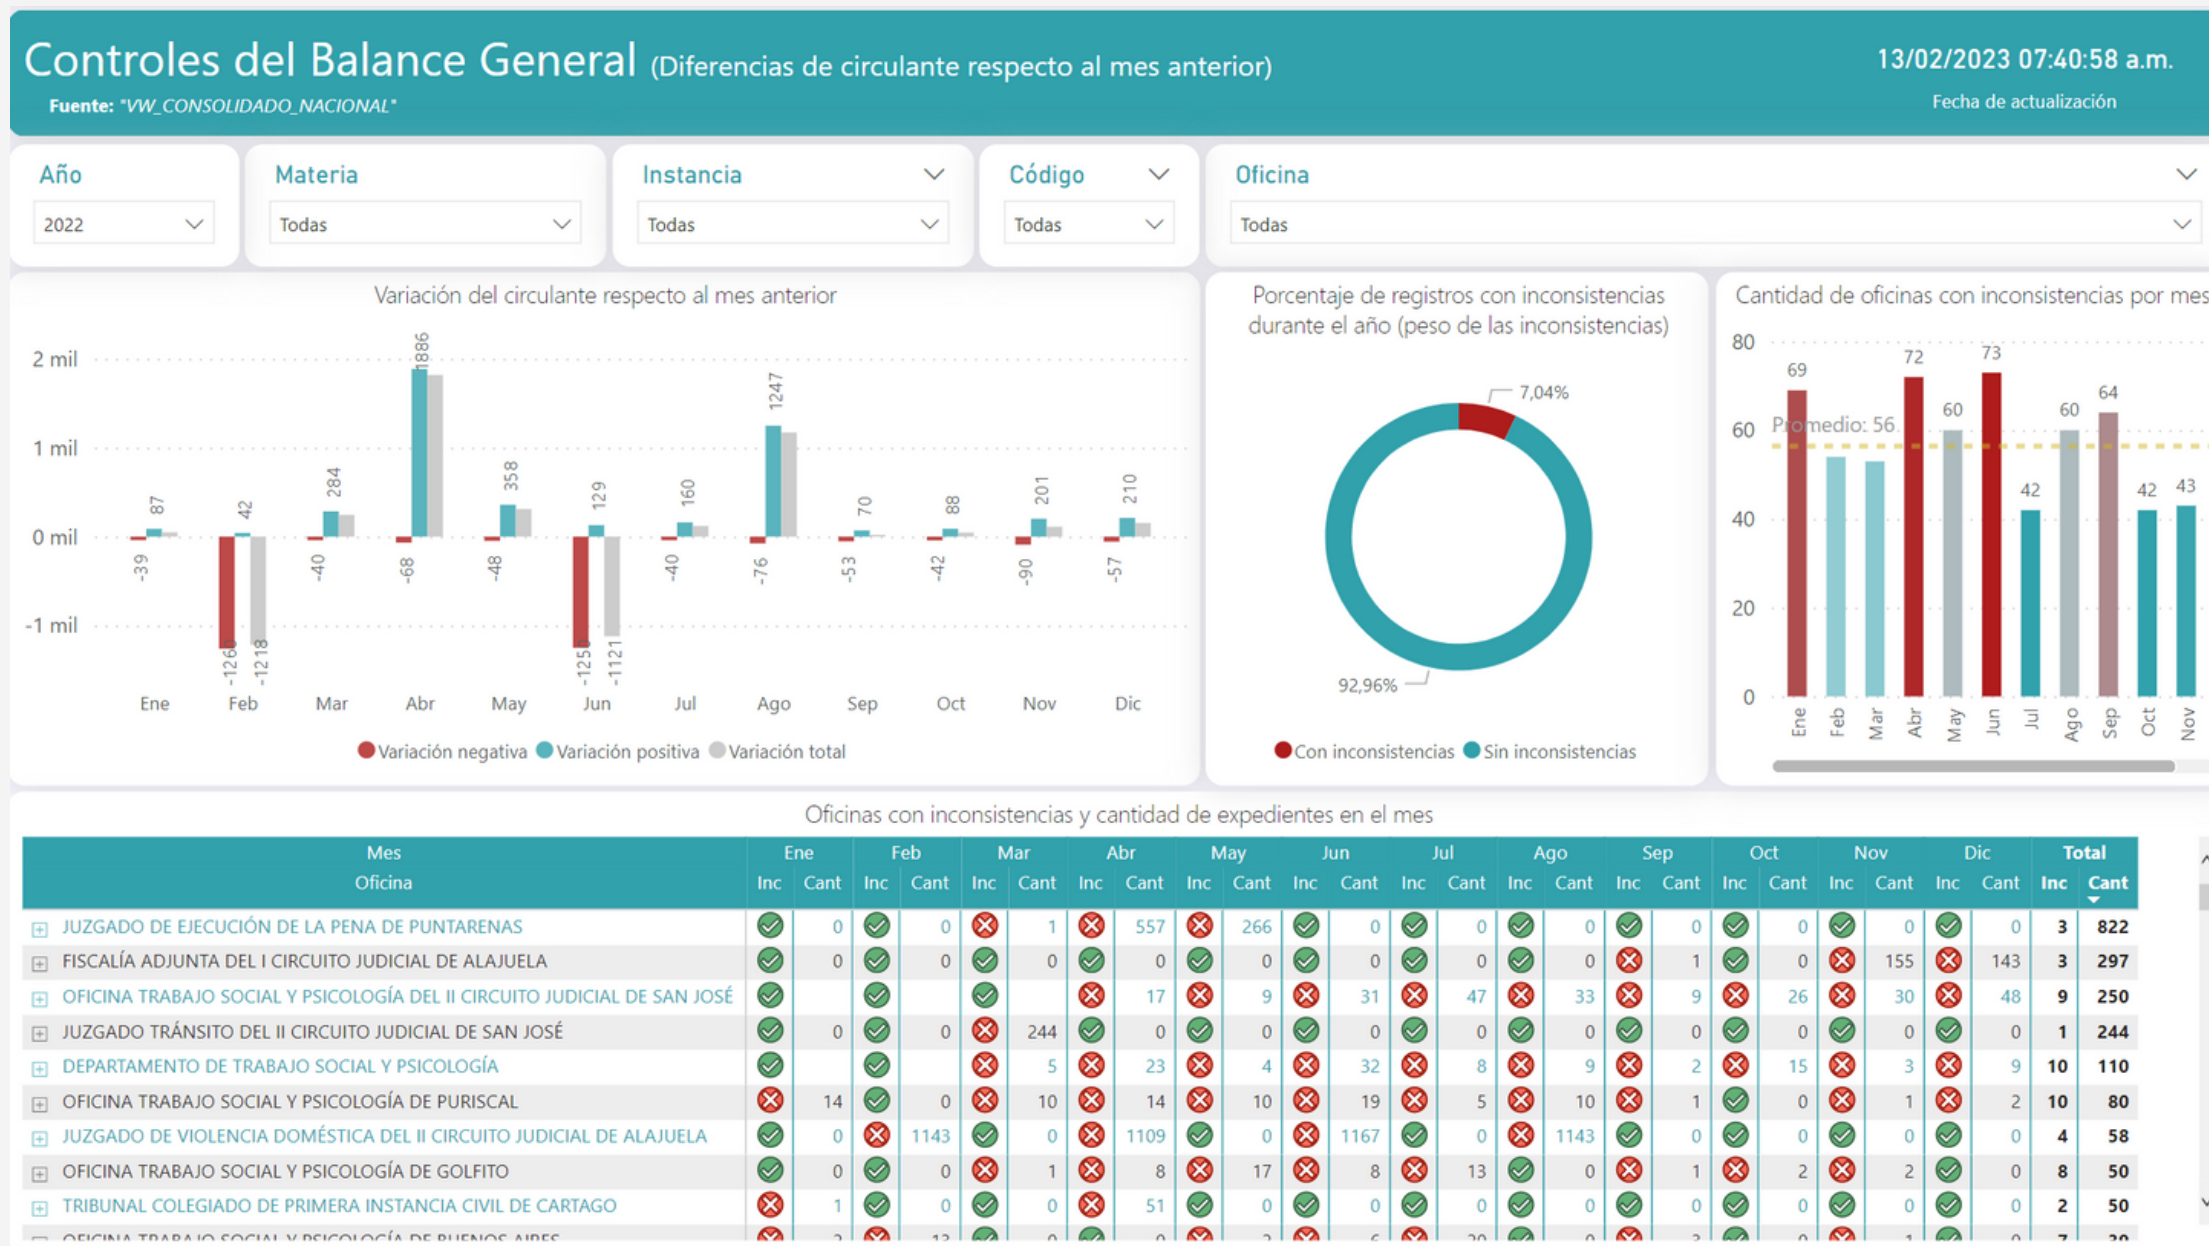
Controles del Balance General (Diferencias de circulante respecto al mes anterior)
Fuente: "VW_CONSOLIDADO_NACIONAL"

13/02/2023 07:40:58 a.m.
Fecha de actualización

Año
2022

Materia
Todas

Instancia
Todas

Código
Todas

Oficina
Todas

Variación del circulante respecto al mes anterior

2 mil
1 mil
0 mil
-1 mil

-39 87 -1260 42 -1218 -40 284 -68 1886 -48 358 -1250 129 -1121 -40 160 -76 1247 -53 70 -42 88 -90 201 -57 210

Ene Feb Mar Abr May Jun Jul Ago Sep Oct Nov Dic

Variación negativa Variación positiva Variación total

Porcentaje de registros con inconsistencias durante el año (peso de las inconsistencias)

7,04%
92,96%

Con inconsistencias Sin inconsistencias

Cantidad de oficinas con inconsistencias por mes

80
60
40
20
0

69 72 60 73 42 60 64 42 43
Promedio: 56

Ene Feb Mar Abr May Jun Jul Ago Sep Oct Nov

Oficinas con inconsistencias y cantidad de expedientes en el mes

| Mes / Oficina | Ene Inc | Ene Cant | Feb Inc | Feb Cant | Mar Inc | Mar Cant | Abr Inc | Abr Cant | May Inc | May Cant | Jun Inc | Jun Cant | Jul Inc | Jul Cant | Ago Inc | Ago Cant | Sep Inc | Sep Cant | Oct Inc | Oct Cant | Nov Inc | Nov Cant | Dic Inc | Dic Cant | Total Inc | Total Cant |
|---|---|---|---|---|---|---|---|---|---|---|---|---|---|---|---|---|---|---|---|---|---|---|---|---|---|---|
| JUZGADO DE EJECUCIÓN DE LA PENA DE PUNTARENAS | | 0 | | 0 | | 1 | | 557 | | 266 | | 0 | | 0 | | 0 | | 0 | | 0 | | 0 | | 0 | 3 | 822 |
| FISCALÍA ADJUNTA DEL I CIRCUITO JUDICIAL DE ALAJUELA | | 0 | | 0 | | 0 | | 0 | | 0 | | 0 | | 0 | | 0 | | 1 | | 0 | | 155 | | 143 | 3 | 297 |
| OFICINA TRABAJO SOCIAL Y PSICOLOGÍA DEL II CIRCUITO JUDICIAL DE SAN JOSÉ | | | | | | | | 17 | | 9 | | 31 | | 47 | | 33 | | 9 | | 26 | | 30 | | 48 | 9 | 250 |
| JUZGADO TRÁNSITO DEL II CIRCUITO JUDICIAL DE SAN JOSÉ | | 0 | | 0 | | 244 | | 0 | | 0 | | 0 | | 0 | | 0 | | 0 | | 0 | | 0 | | 0 | 1 | 244 |
| DEPARTAMENTO DE TRABAJO SOCIAL Y PSICOLOGÍA | | | | | | 5 | | 23 | | 4 | | 32 | | 8 | | 9 | | 2 | | 15 | | 3 | | 9 | 10 | 110 |
| OFICINA TRABAJO SOCIAL Y PSICOLOGÍA DE PURISCAL | | 14 | | 0 | | 10 | | 14 | | 10 | | 19 | | 5 | | 10 | | 1 | | 0 | | 1 | | 2 | 10 | 80 |
| JUZGADO DE VIOLENCIA DOMÉSTICA DEL II CIRCUITO JUDICIAL DE ALAJUELA | | 0 | | 1143 | | 0 | | 1109 | | 0 | | 1167 | | 0 | | 1143 | | 0 | | 0 | | 0 | | 0 | 4 | 58 |
| OFICINA TRABAJO SOCIAL Y PSICOLOGÍA DE GOLFITO | | 0 | | 0 | | 1 | | 8 | | 17 | | 8 | | 13 | | 0 | | 1 | | 2 | | 2 | | 0 | 8 | 50 |
| TRIBUNAL COLEGIADO DE PRIMERA INSTANCIA CIVIL DE CARTAGO | | 1 | | 0 | | 0 | | 51 | | 0 | | 0 | | 0 | | 0 | | 0 | | 0 | | 0 | | 0 | 2 | 50 |
| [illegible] | | | | | | | | | | | | | | | | | | | | | | | | | | |